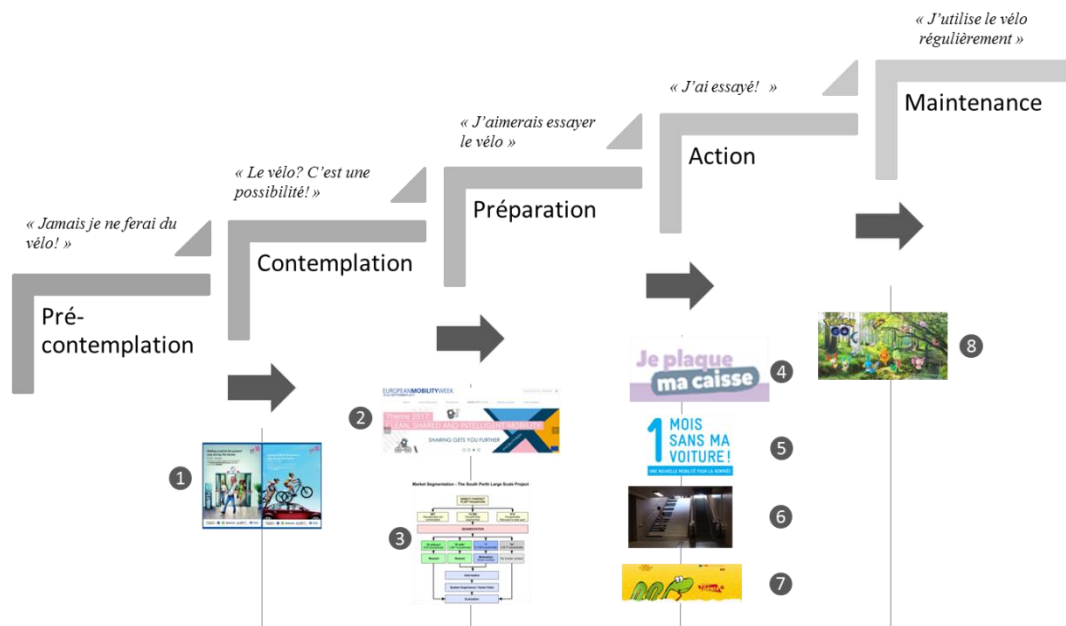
« J'utilise le vélo régulièrement »

Maintenance

« J'ai essayé! »

Action

« J'aimerais essayer le vélo »

Préparation

« Le vélo? C'est une possibilité! »

Contemplation

« Jamais je ne ferai du vélo! »

Pré-contemplation

8

4

Je plaque ma caisse

5

1 MOIS SANS MA VOITURE!

6

7

2

EUROPEANMOBILITYWEEK

Theme 2017: CLEAN, SHARED AND INTELLIGENT MOBILITY

SHARING GETS YOU FURTHER

3

Market Segmentation - The South Perth Large Scale Project

1